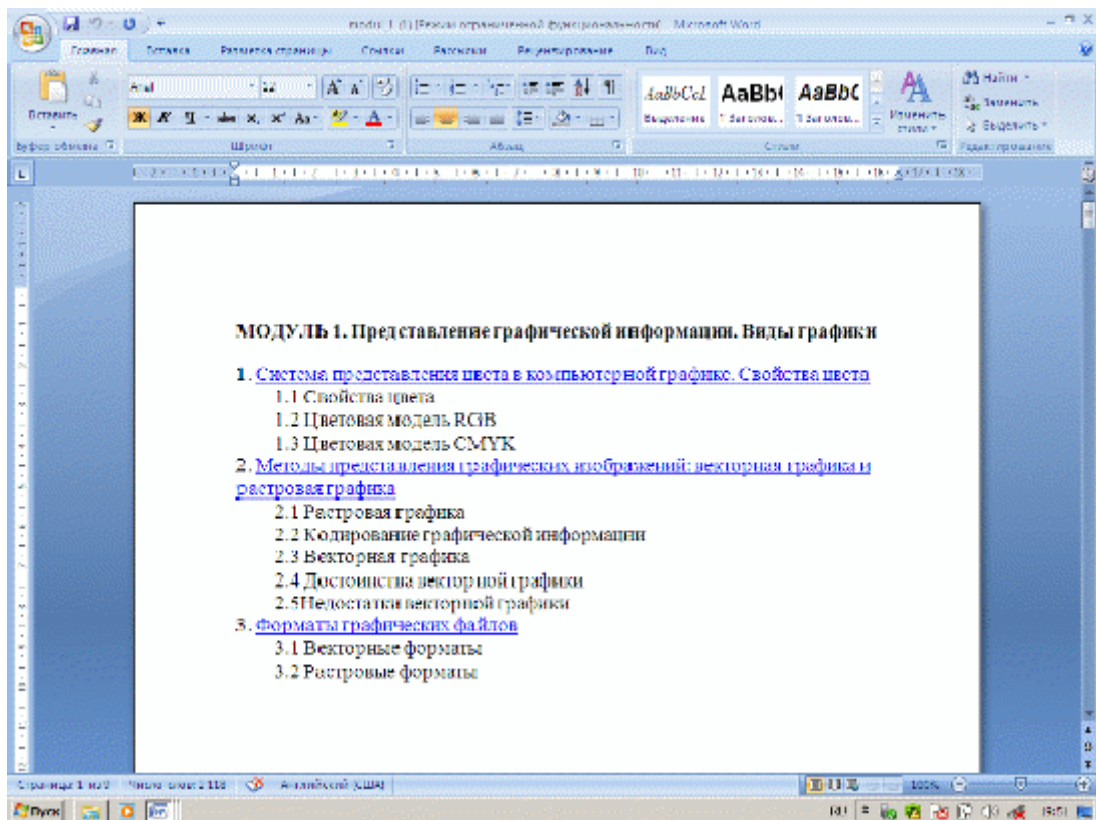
modul_1 (1) [Режим ограниченной функциональности] - Microsoft Word

Главная Вставка Разметка страницы Ссылки Рассылки Рецензирование Вид

Вставить
Буфер обмена
Arial
14
Шрифт
Абзац
AaBbCcL AaBb( AaBbC
Выделение 1 Заголово... 1 Заголово...
Изменить стили
Стили
Найти
Заменить
Выделить
Редактирование

МОДУЛЬ 1. Представление графической информации. Виды графики

1. Система представления цвета в компьютерной графике. Свойства цвета
1.1 Свойства цвета
1.2 Цветовая модель RGB
1.3 Цветовая модель CMYK
2. Методы представления графических изображений: векторная графика и растровая графика
2.1 Растровая графика
2.2 Кодирование графической информации
2.3 Векторная графика
2.4 Достоинства векторной графики
2.5Недостатки векторной графики
3. Форматы графических файлов
3.1 Векторные форматы
3.2 Растровые форматы

Страница: 1 из 9 Число слов: 2 118 Английский (США)
100%
Пуск
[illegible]